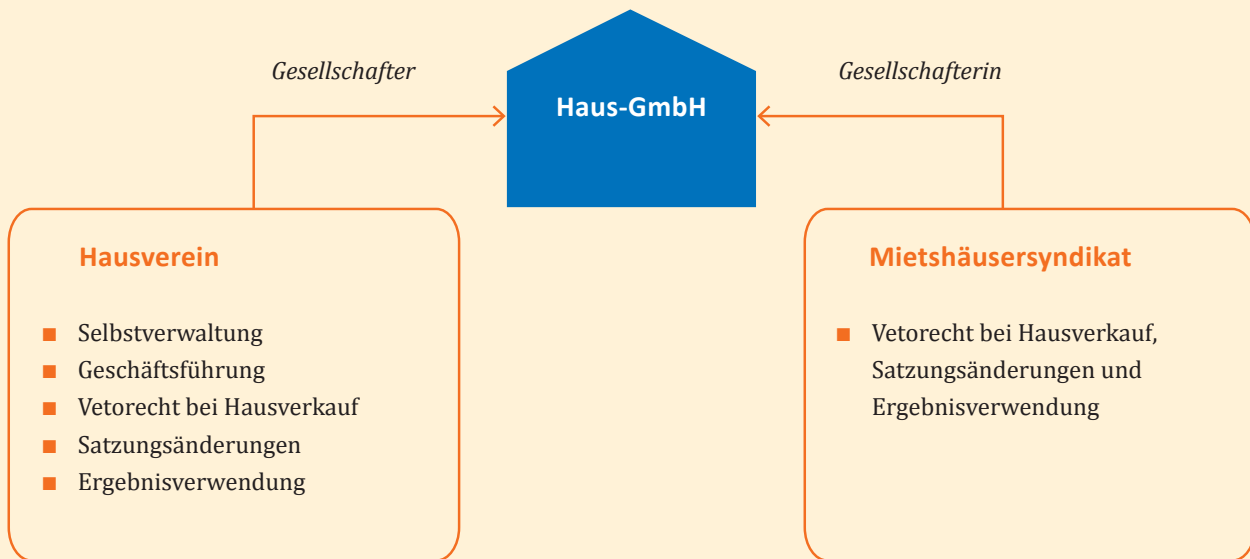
Gesellschafter

Haus-GmbH

Gesellschafterin

Hausverein

■ Selbstverwaltung
■ Geschäftsführung
■ Vetorecht bei Hausverkauf
■ Satzungsänderungen
■ Ergebnisverwendung

Mietshäusersyndikat

■ Vetorecht bei Hausverkauf, Satzungsänderungen und Ergebnisverwendung